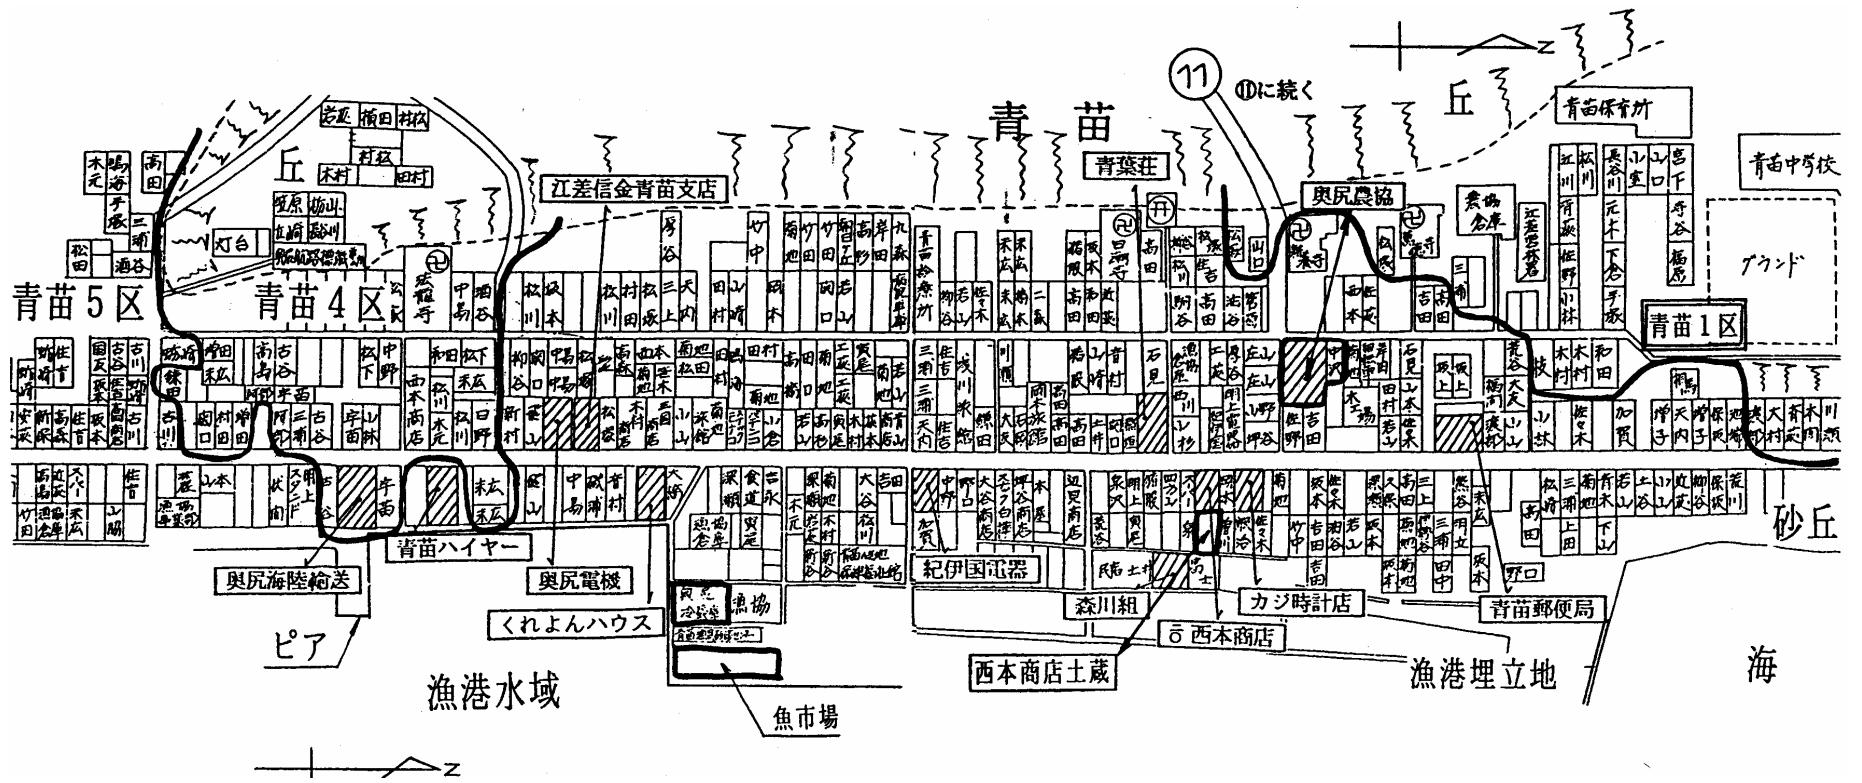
11
⑪に続く
青
苗
丘
丘
青苗保育所
青苗中学校
グランド
江差信金青苗支店
青葉荘
奥尻農協
灯台
青苗5区
青苗4区
青苗1区
砂丘
青苗ハイヤー
奥尻海陸輸送
奥尻電機
くれよんハウス
ピア
漁協
魚市場
漁港水域
紀伊国電器
森川組
カジ時計店
青苗郵便局
〒西本商店
西本商店土蔵
漁港埋立地
海